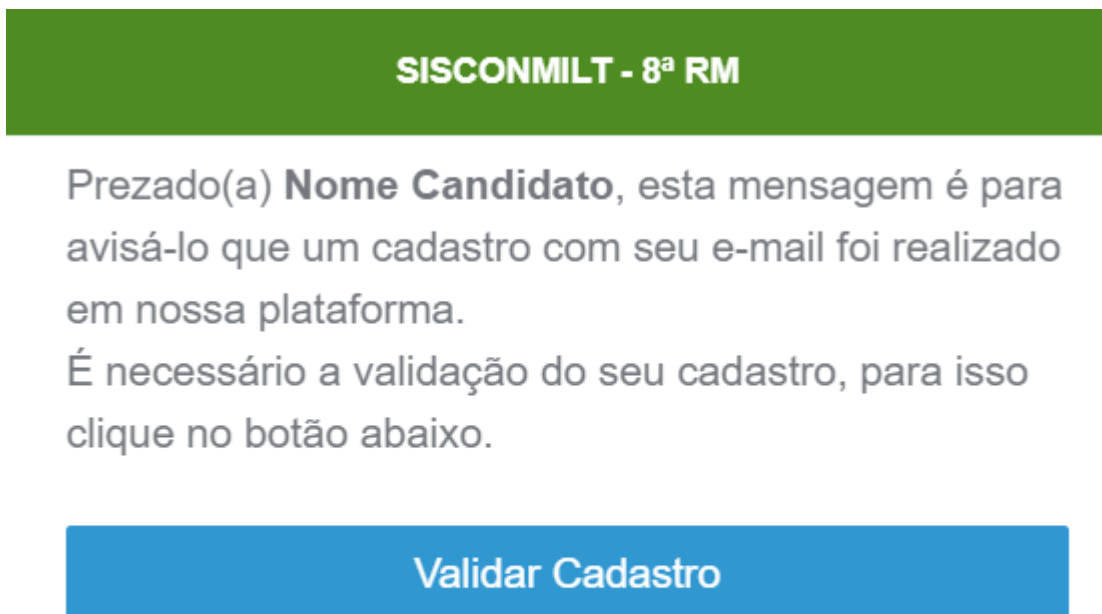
SISCONMILT - 8ª RM

Prezado(a) Nome Candidato, esta mensagem é para avisá-lo que um cadastro com seu e-mail foi realizado em nossa plataforma.
É necessário a validação do seu cadastro, para isso clique no botão abaixo.

Validar Cadastro